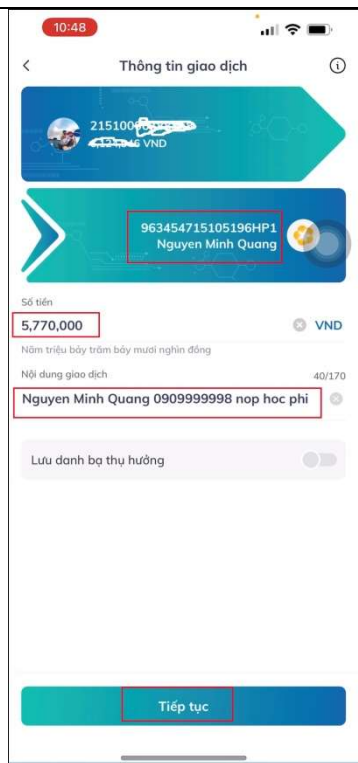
10:48

<

Thông tin giao dịch

ⓘ

215100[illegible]
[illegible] VND

963454715105196HP1
Nguyen Minh Quang

Số tiền
5,770,000
VND
Năm triệu bảy trăm bảy mươi nghìn đồng

Nội dung giao dịch
40/170
Nguyen Minh Quang 0909999998 nop hoc phi

Lưu danh bạ thụ hưởng

Tiếp tục